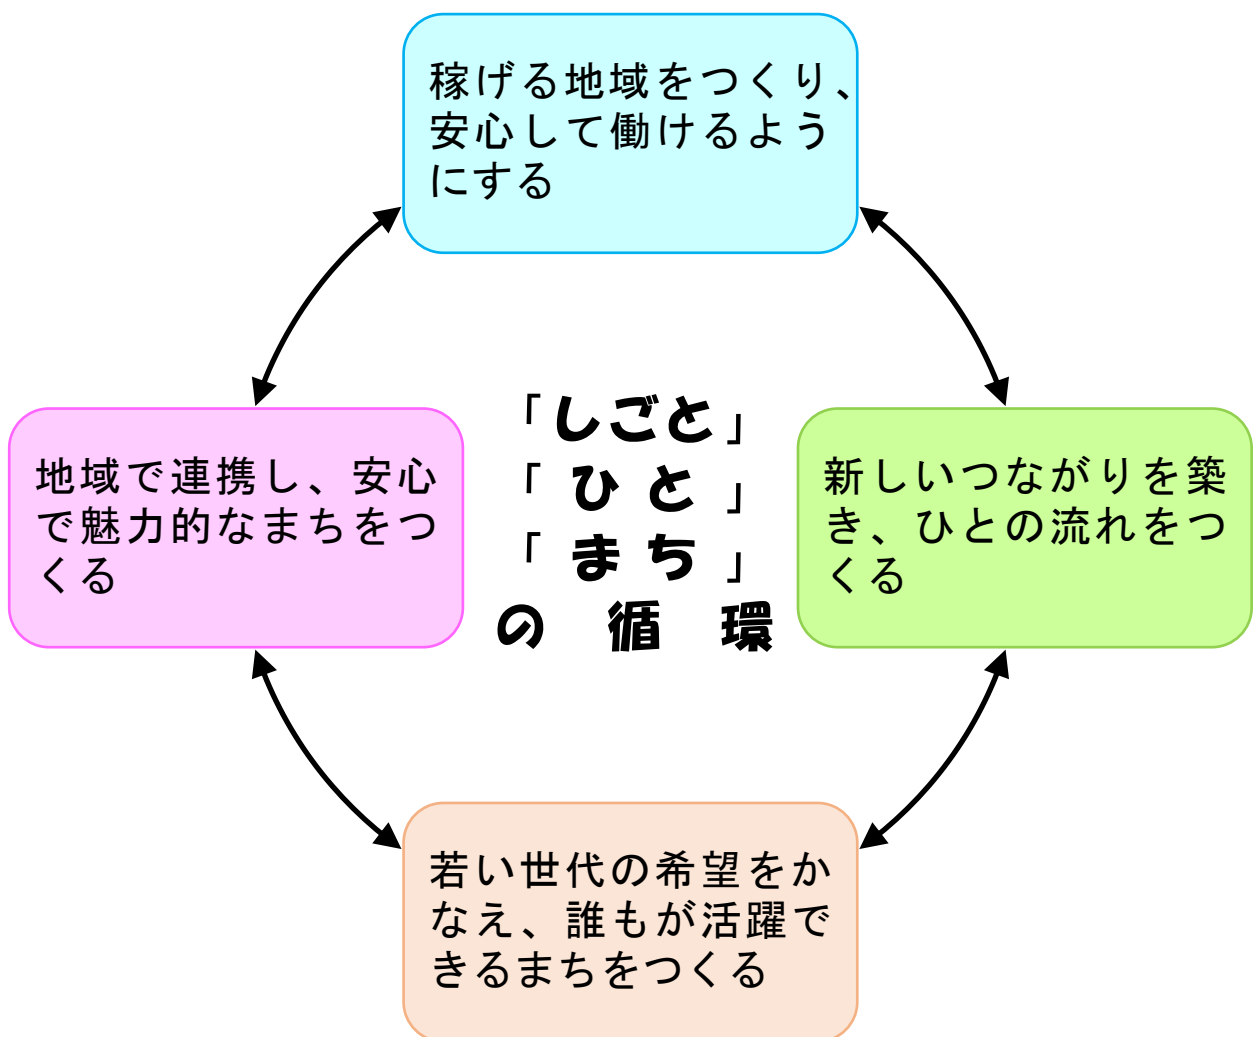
稼げる地域をつくり、安心して働けるようにする

地域で連携し、安心で魅力的なまちをつくる

「しごと」
「ひと」
「まち」
の循環

新しいつながりを築き、ひとの流れをつくる

若い世代の希望をかなえ、誰もが活躍できるまちをつくる